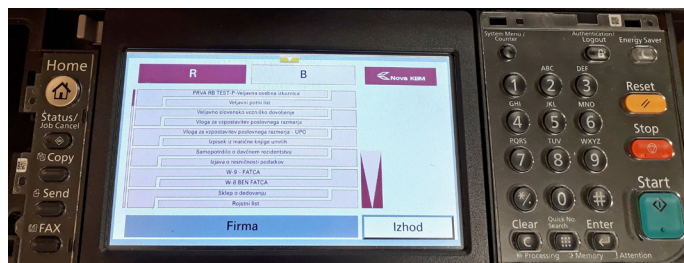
Home

Status/ Job Cancel

Copy

Send

FAX

R

B

Nova KBM

PRVA RB TEST-P-Veljavna osebna izkaznica

Veljavni potni list

Veljavno slovensko vozniško dovoljenje

Vloga za vzpostavitev poslovnega razmerja

Vloga za vzpostavitev poslovnega razmerja - UPO

Izpisek iz realčne knjige umrlih

Samopotrdilo o davčnem rezidentstvu

Izjava o resničnosti podatkov

W-9 - FATCA

W-8 BEN FATCA

Sklep o dedovanju

Rojstni list

Firma

Izhod

System Menu / Counter

Authentication/ Logout

Energy Saver

1

ABC 2

DEF 3

GHI 4

JKL 5

MNO 6

PQRS 7

TUV 8

WXYZ 9

*/.

0

#

Reset

Stop

Start

Clear

Quick No. Search

Enter

Processing

Memory

Attention